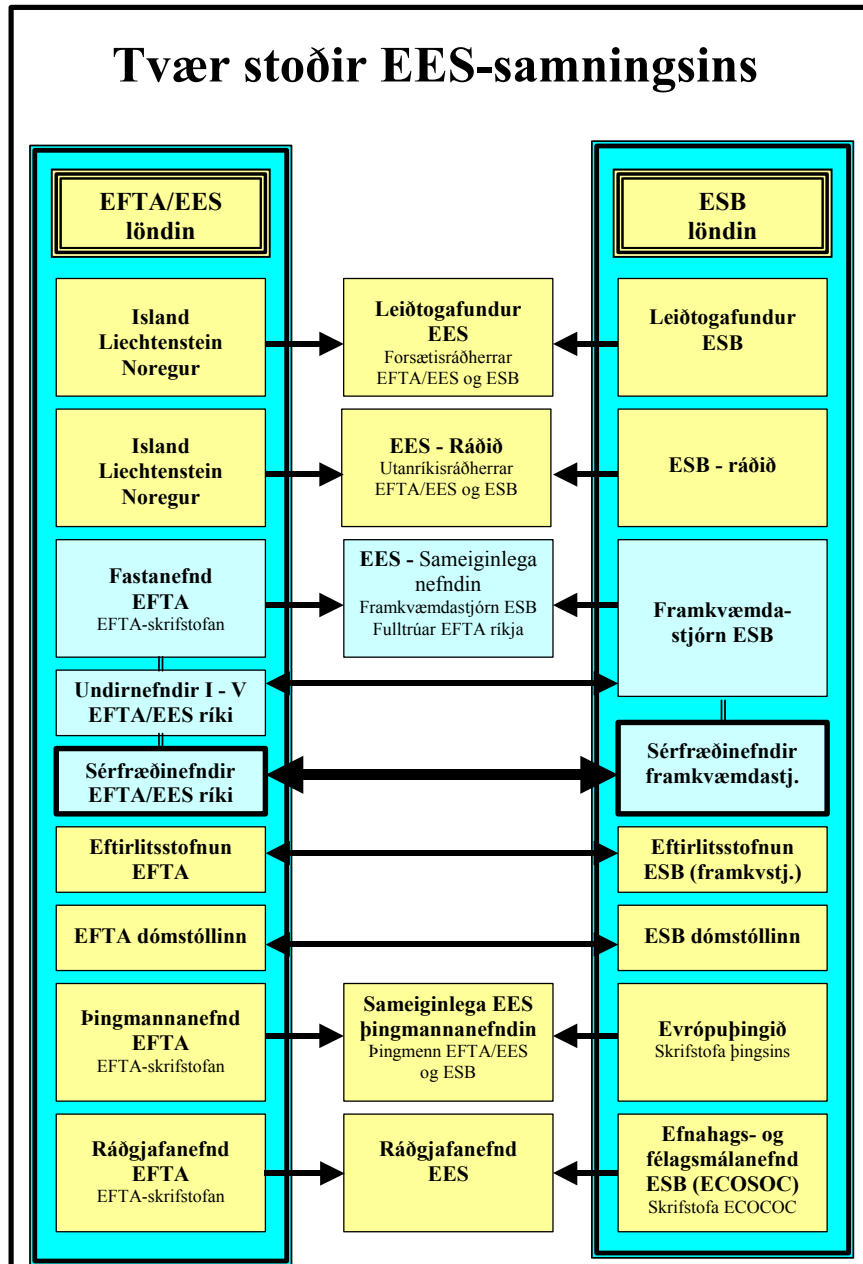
Tvær stoðir EES-samningsins

EFTA/EES löndin

ESB löndin

Island Liechtenstein Noregur

Leiðtogafundur EES
Forsætisráðherrar EFTA/EES og ESB

Leiðtogafundur ESB

Island Liechtenstein Noregur

EES - Ráðið
Utanríkisráðherrar EFTA/EES og ESB

ESB - ráðið

Fastanefnd EFTA
EFTA-skrifstofan

EES - Sameiginlega nefndin
Framkvæmdastjórn ESB Fulltrúar EFTA ríkja

Framkvæmda-stjórn ESB

Undirnefndir I - V EFTA/EES ríki

Sérfræðinefndir EFTA/EES ríki

Sérfræðinefndir framkvæmdastj.

Eftirlitsstofnun EFTA

Eftirlitsstofnun ESB (framkvstj.)

EFTA dómstóllinn

ESB dómstóllinn

Þingmannanefnd EFTA
EFTA-skrifstofan

Sameiginlega EES þingmannanefndin
Þingmenn EFTA/EES og ESB

Evrópuþingið
Skrifstofa þingsins

Ráðgjafanefnd EFTA
EFTA-skrifstofan

Ráðgjafanefnd EES

Efnahags- og félagsmálanefnd ESB (ECOSOC)
Skrifstofa ECOCOC